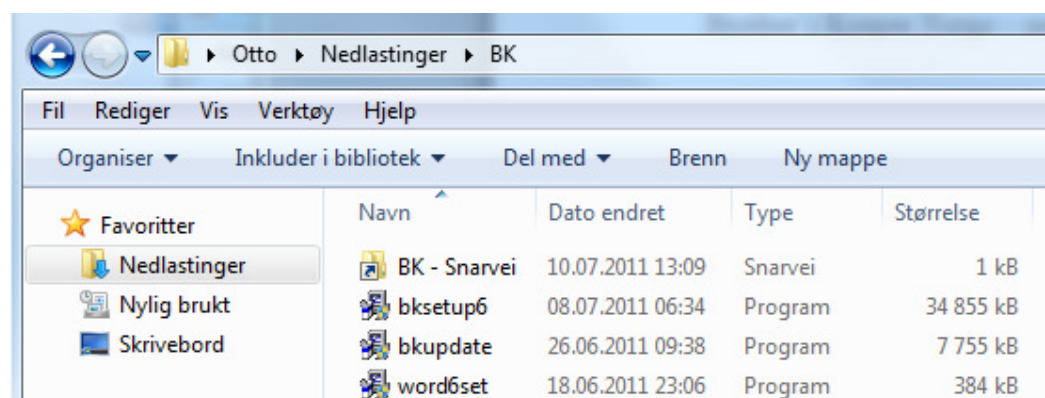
Otto ▸ Nedlastinger ▸ BK

Fil Rediger Vis Verktøy Hjelp

Organiser ▾ Inkluder i bibliotek ▾ Del med ▾ Brenn Ny mappe

Favoritter
Nedlastinger
Nylig brukt
Skrivebord

| Navn | Dato endret | Type | Størrelse |
|---|---|---|---|
| BK - Snarvei | 10.07.2011 13:09 | Snarvei | 1 kB |
| bksetup6 | 08.07.2011 06:34 | Program | 34 855 kB |
| bkupdate | 26.06.2011 09:38 | Program | 7 755 kB |
| word6set | 18.06.2011 23:06 | Program | 384 kB |